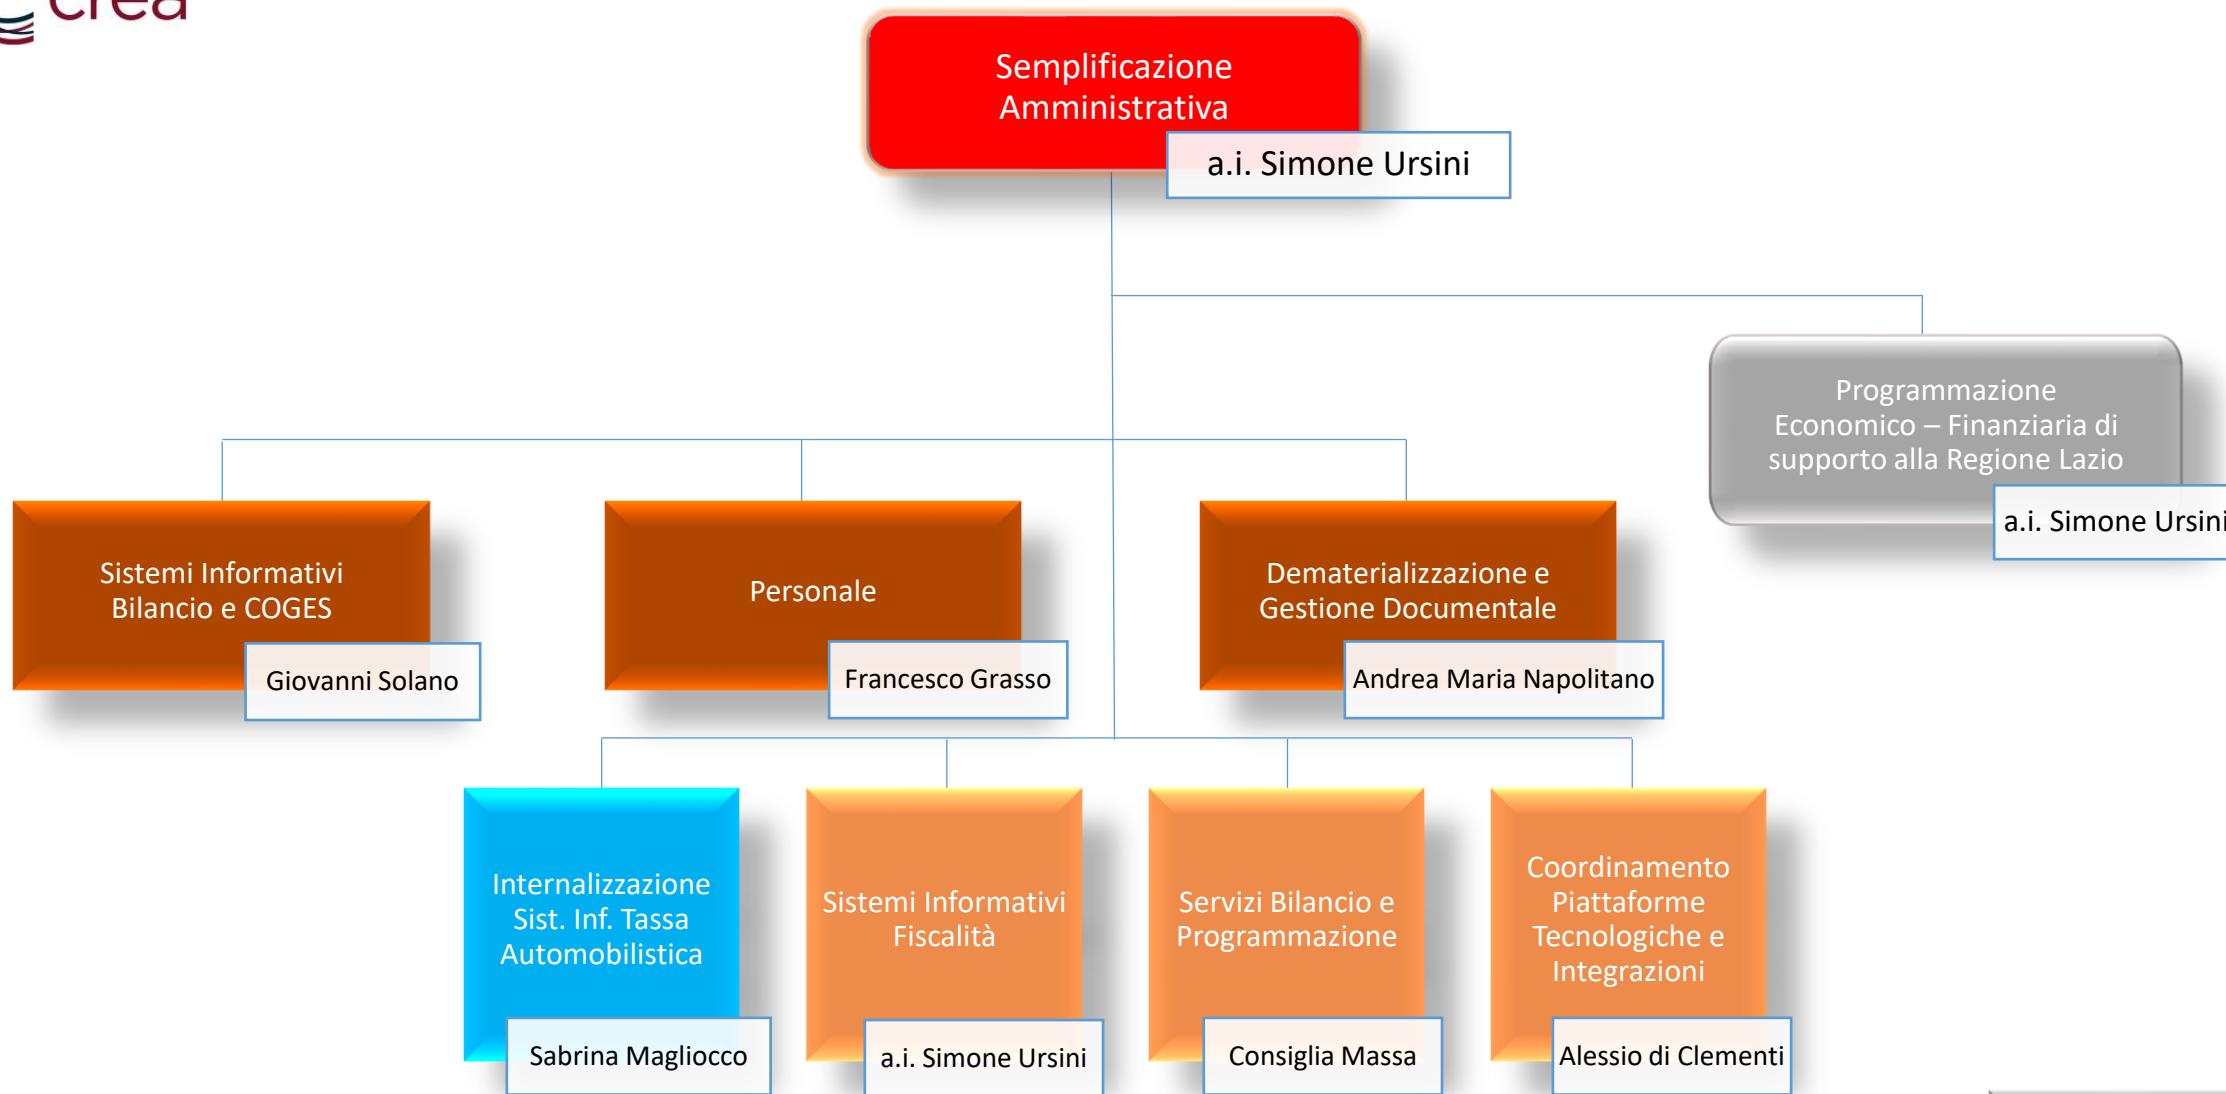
crea

Semplificazione Amministrativa
a.i. Simone Ursini

Programmazione Economico – Finanziaria di supporto alla Regione Lazio
a.i. Simone Ursini

Sistemi Informativi Bilancio e COGES
Giovanni Solano

Personale
Francesco Grasso

Dematerializzazione e Gestione Documentale
Andrea Maria Napolitano

Internalizzazione Sist. Inf. Tassa Automobilistica
Sabrina Magliocco

Sistemi Informativi Fiscalità
a.i. Simone Ursini

Servizi Bilancio e Programmazione
Consiglia Massa

Coordinamento Piattaforme Tecnologiche e Integrazioni
Alessio di Clementi